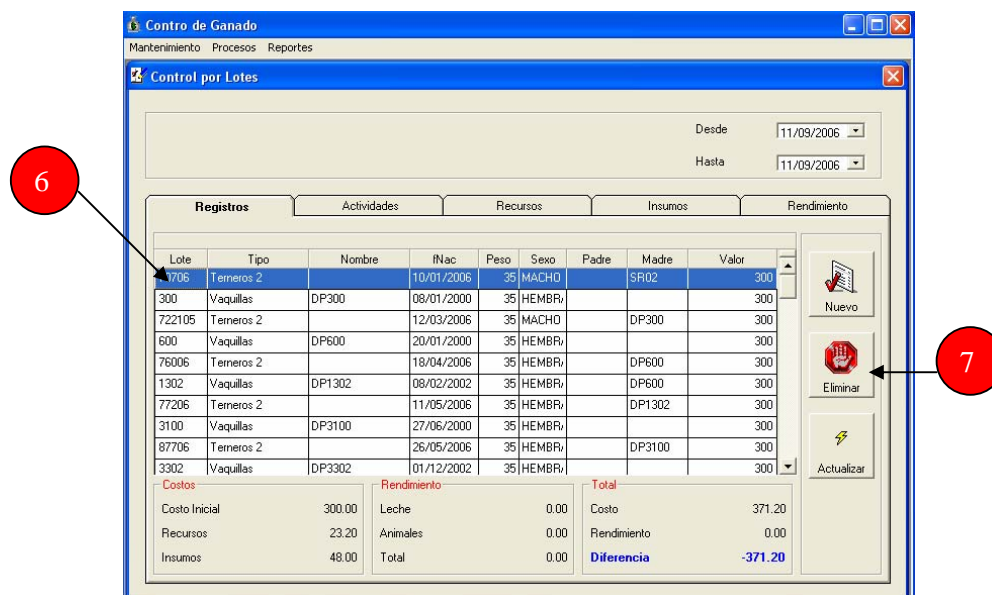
Contro de Ganado
Mantenimiento Procesos Reportes
Control por Lotes

Desde 11/09/2006
Hasta 11/09/2006

6

Registros | Actividades | Recursos | Insumos | Rendimiento

| Lote | Tipo | Nombre | fNac | Peso | Sexo | Padre | Madre | Valor |
|---|---|---|---|---|---|---|---|---|
| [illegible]1706 | Terneros 2 | | 10/01/2006 | 35 | MACHO | | SR02 | 300 |
| 300 | Vaquillas | DP300 | 08/01/2000 | 35 | HEMBR/ | | | 300 |
| 722105 | Terneros 2 | | 12/03/2006 | 35 | MACHO | | DP300 | 300 |
| 600 | Vaquillas | DP600 | 20/01/2000 | 35 | HEMBR/ | | | 300 |
| 76006 | Terneros 2 | | 18/04/2006 | 35 | HEMBR/ | | DP600 | 300 |
| 1302 | Vaquillas | DP1302 | 08/02/2002 | 35 | HEMBR/ | | DP600 | 300 |
| 77206 | Terneros 2 | | 11/05/2006 | 35 | HEMBR/ | | DP1302 | 300 |
| 3100 | Vaquillas | DP3100 | 27/06/2000 | 35 | HEMBR/ | | | 300 |
| 87706 | Terneros 2 | | 26/05/2006 | 35 | HEMBR/ | | DP3100 | 300 |
| 3302 | Vaquillas | DP3302 | 01/12/2002 | 35 | HEMBR/ | | | 300 |

Nuevo
Eliminar
Actualizar

7

Costos
Costo Inicial 300.00
Recursos 23.20
Insumos 48.00

Rendimiento
Leche 0.00
Animales 0.00
Total 0.00

Total
Costo 371.20
Rendimiento 0.00
Diferencia -371.20